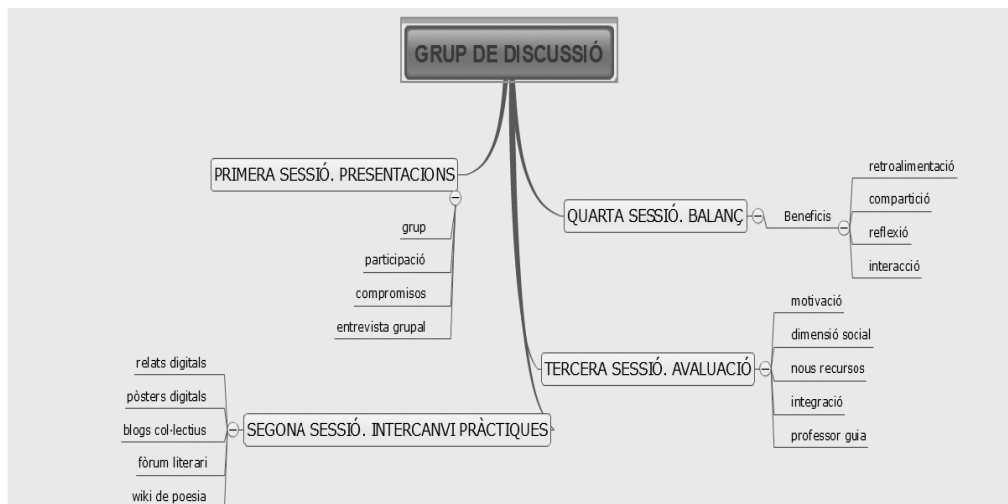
GRUP DE DISCUSSIÓ

PRIMERA SESSIÓ. PRESENTACIONS

grup

participació

compromisos

entrevista grupal

QUARTA SESSIÓ. BALANÇ

Beneficis

retroalimentació

compartició

reflexió

interacció

TERCERA SESSIÓ. AVALUACIÓ

motivació

dimensió social

nous recursos

integració

professor guia

SEGONA SESSIÓ. INTERCANVI PRÀCTIQUES

relats digitals

pòsters digitals

blogs col·lectius

fòrum literari

wiki de poesia